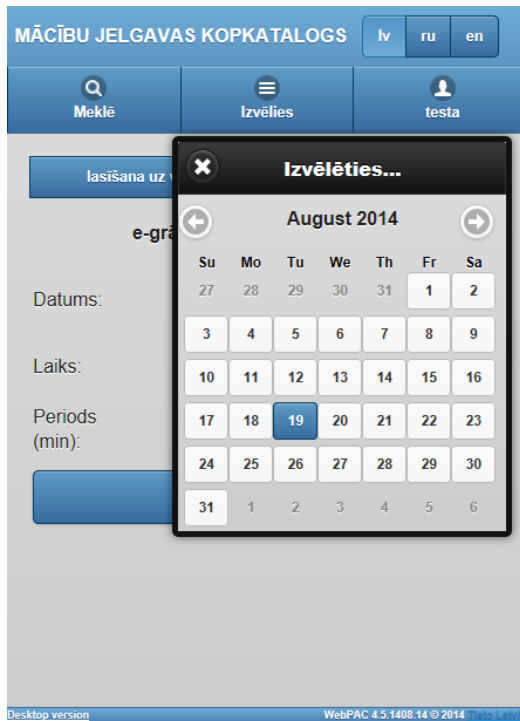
MĀCĪBU JELGAVAS KOPKATALOGS lv ru en

Meklē Izvēlies testa

lasīšana uz v

e-grā

Datums:

Laiks:

Periods (min):

Izvēlēties...

August 2014

| Su | Mo | Tu | We | Th | Fr | Sa |
|---|---|---|---|---|---|---|
| 27 | 28 | 29 | 30 | 31 | 1 | 2 |
| 3 | 4 | 5 | 6 | 7 | 8 | 9 |
| 10 | 11 | 12 | 13 | 14 | 15 | 16 |
| 17 | 18 | 19 | 20 | 21 | 22 | 23 |
| 24 | 25 | 26 | 27 | 28 | 29 | 30 |
| 31 | 1 | 2 | 3 | 4 | 5 | 6 |

Desktop version WebPAC 4.5.1408.14 © 2014 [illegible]